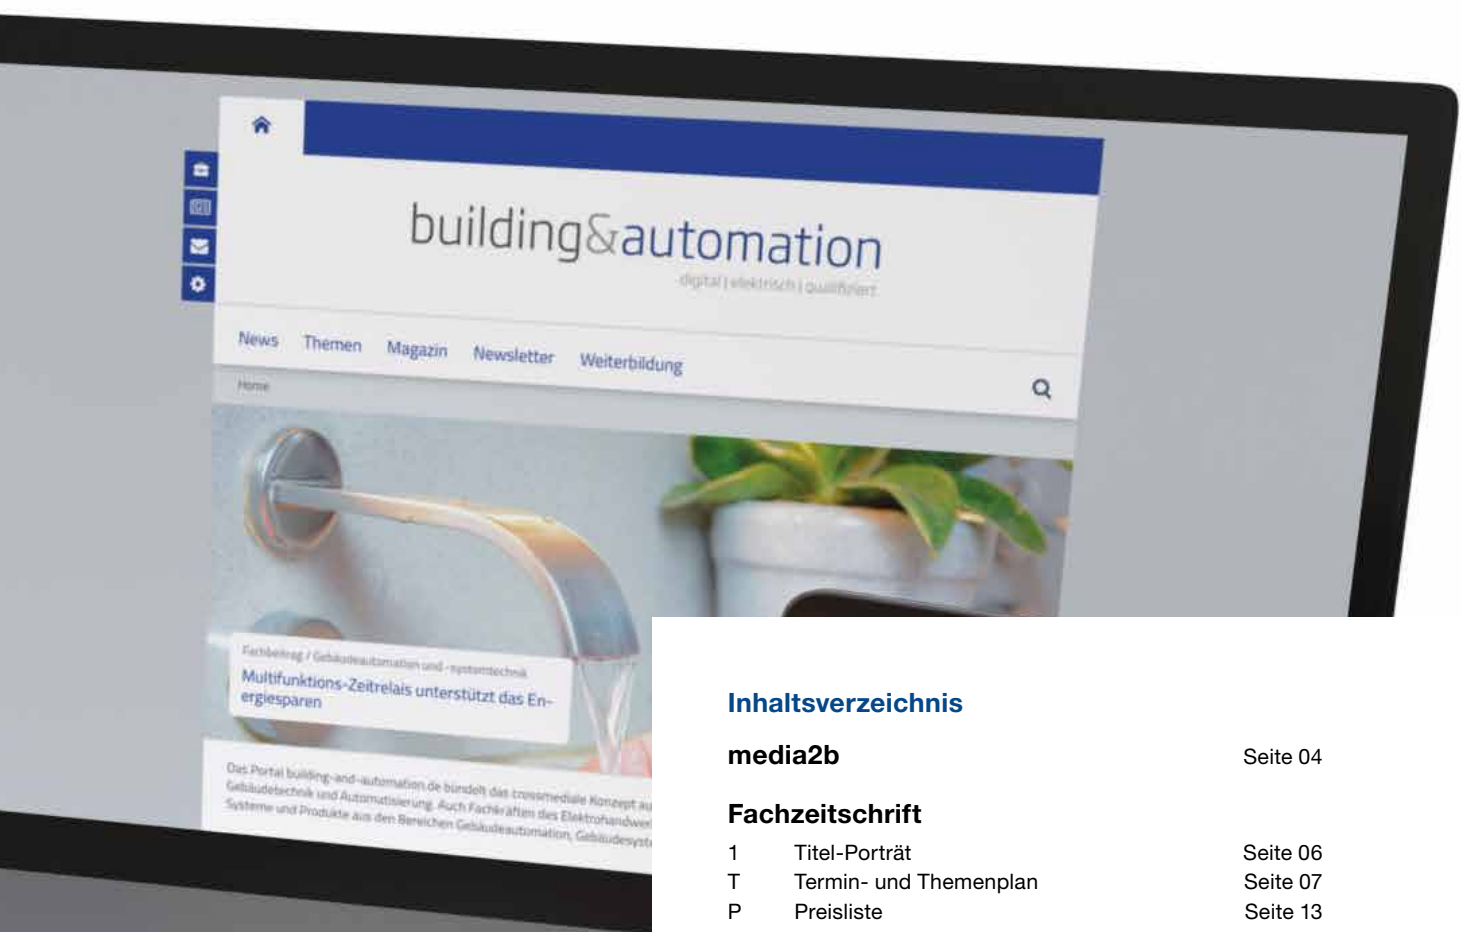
building&automation
digital | elektrisch | qualifiziert

News Themen Magazin Newsletter Weiterbildung

Home

Fachbeitrag / Gebäudeautomation und -systemtechnik
Multifunktions-Zeitrelais unterstützt das Energiesparen

Das Portal building-and-automation.de bündelt das crossmediale Konzept au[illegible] Gebäudetechnik und Automatisierung. Auch Fachkräften des Elektrohandwe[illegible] Systeme und Produkte aus den Bereichen Gebäudeautomation, Gebäudesyst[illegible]

Inhaltsverzeichnis

media2b Seite 04

Fachzeitschrift

| | | |
|---|---|---|
| 1 | Titel-Porträt | Seite 06 |
| T | Termin- und Themenplan | Seite 07 |
| P | Preisliste | Seite 13 |